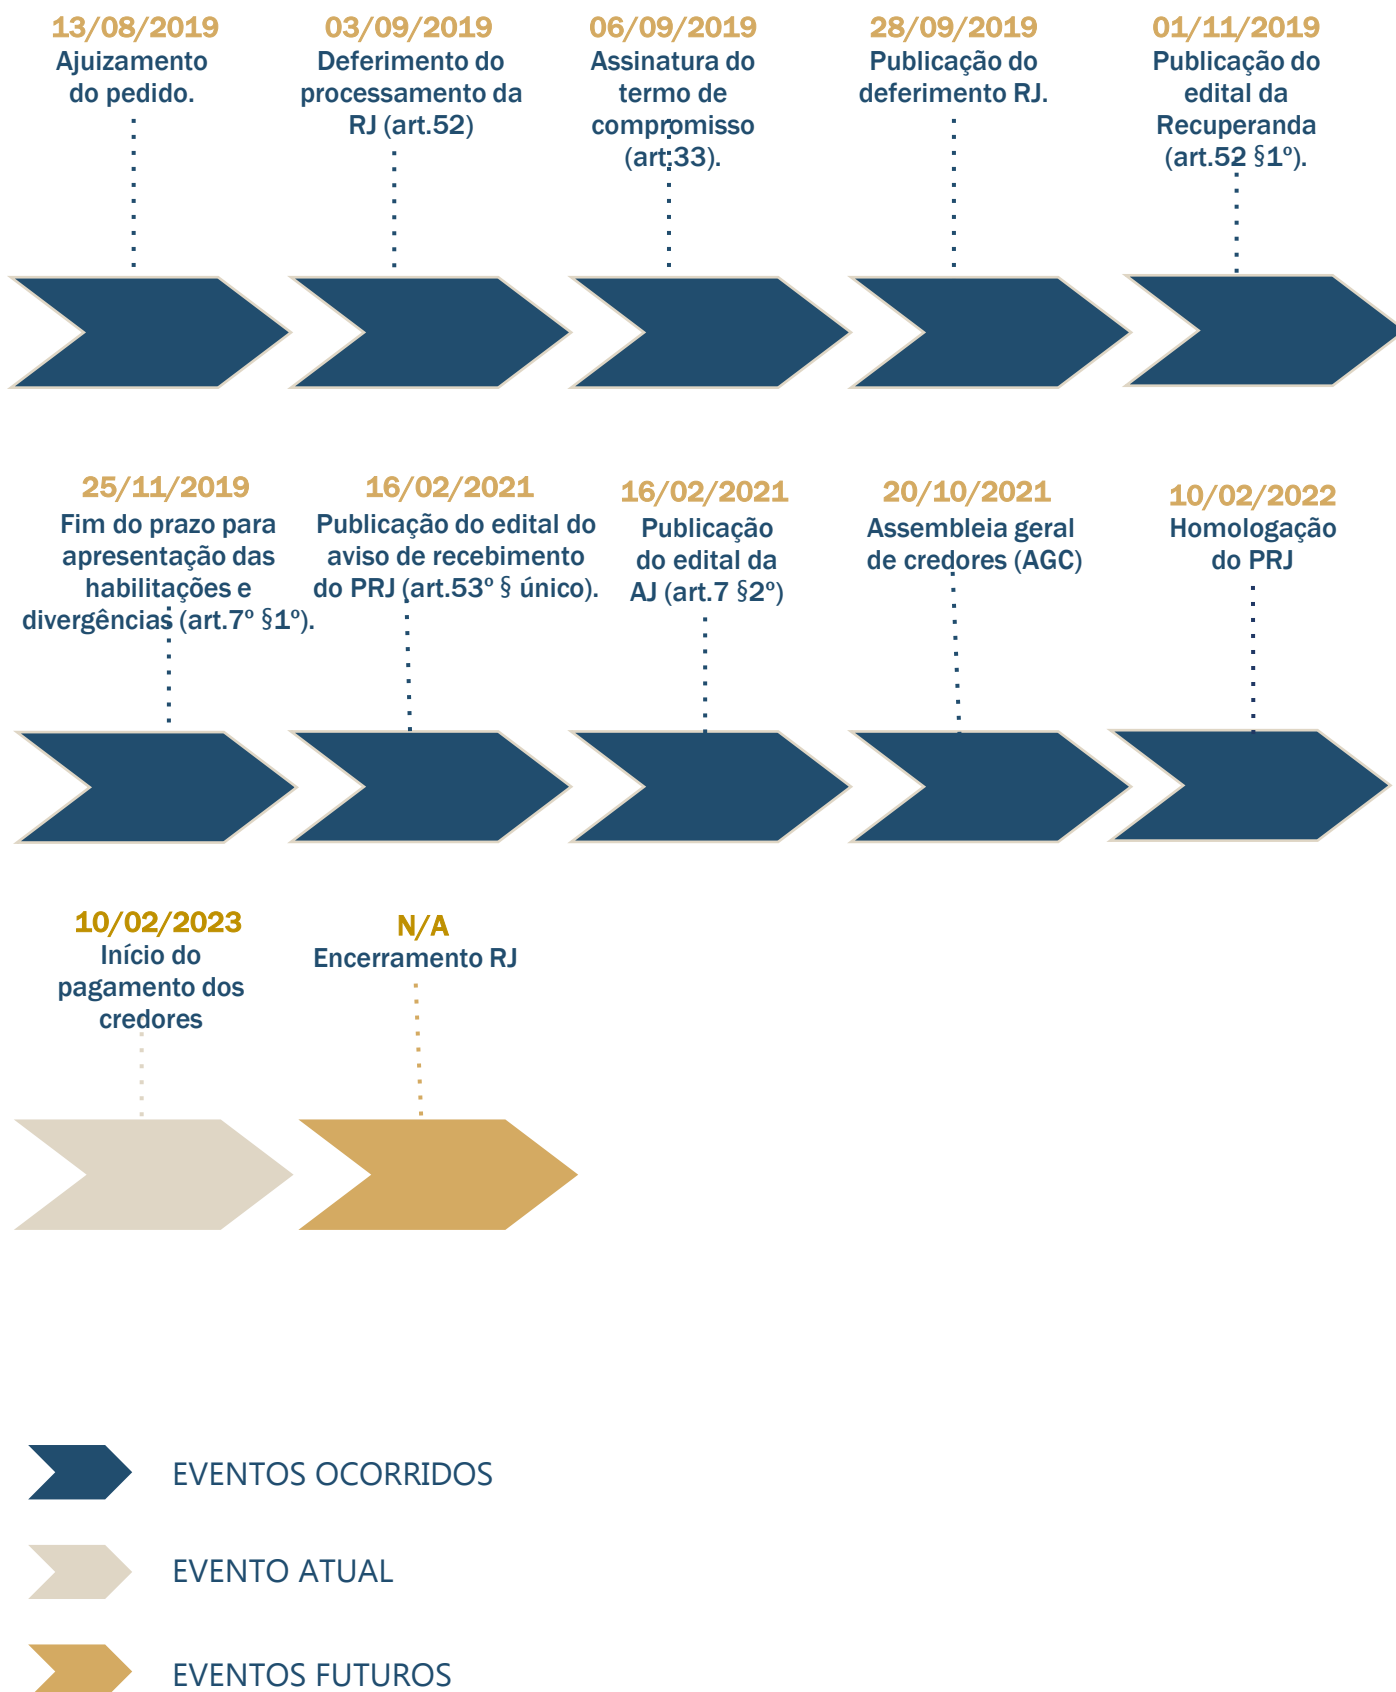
13/08/2019
Ajuizamento do pedido.

03/09/2019
Deferimento do processamento da RJ (art.52)

06/09/2019
Assinatura do termo de compromisso (art.33).

28/09/2019
Publicação do deferimento RJ.

01/11/2019
Publicação do edital da Recuperanda (art.52 §1º).

25/11/2019
Fim do prazo para apresentação das habilitações e divergências (art.7º §1º).

16/02/2021
Publicação do edital do aviso de recebimento do PRJ (art.53º § único).

16/02/2021
Publicação do edital da AJ (art.7 §2º)

20/10/2021
Assembleia geral de credores (AGC)

10/02/2022
Homologação do PRJ

10/02/2023
Início do pagamento dos credores

N/A
Encerramento RJ

EVENTOS OCORRIDOS

EVENTO ATUAL

EVENTOS FUTUROS